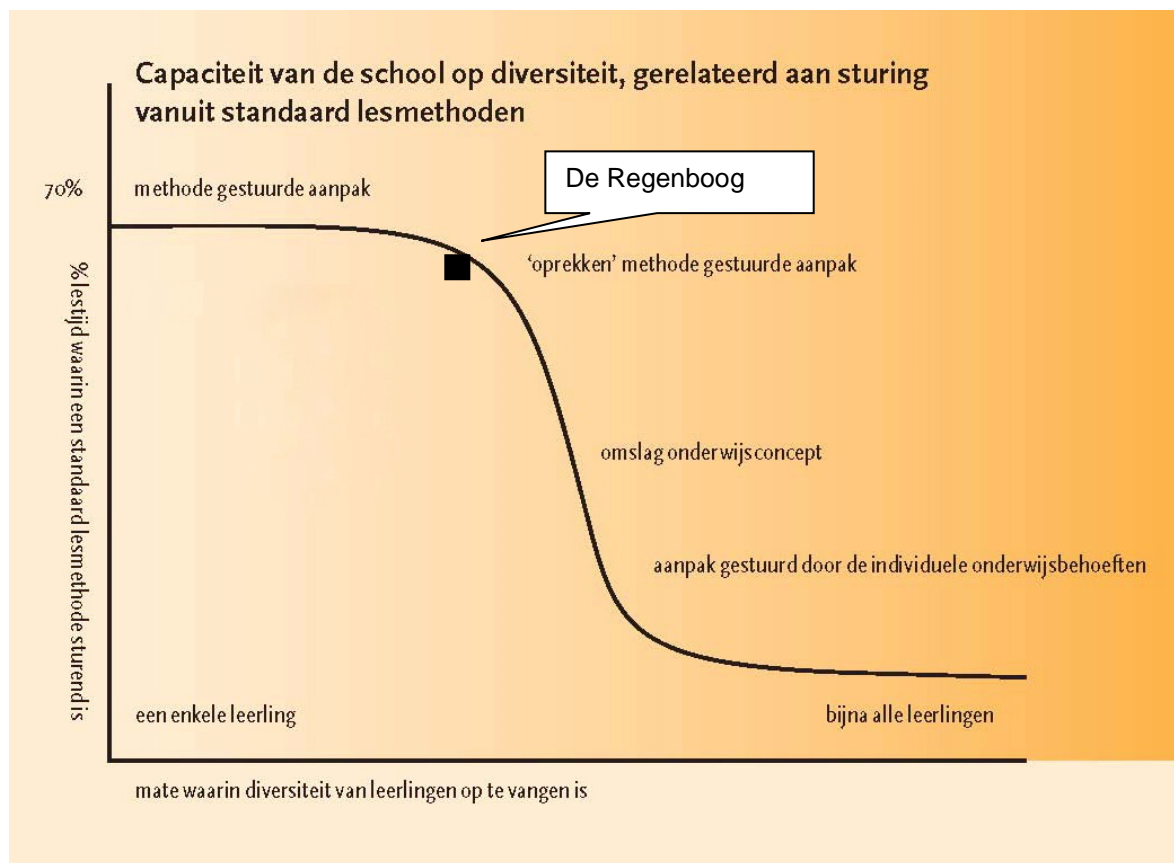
Capaciteit van de school op diversiteit, gerelateerd aan sturing vanuit standaard lesmethoden

De Regenboog

70%

methode gestuurde aanpak

'oprekken' methode gestuurde aanpak

% lestijd waarin een standaard lesmethode sturend is

omslag onderwijsconcept

aanpak gestuurd door de individuele onderwijsbehoeften

een enkele leerling

bijna alle leerlingen

mate waarin diversiteit van leerlingen op te vangen is